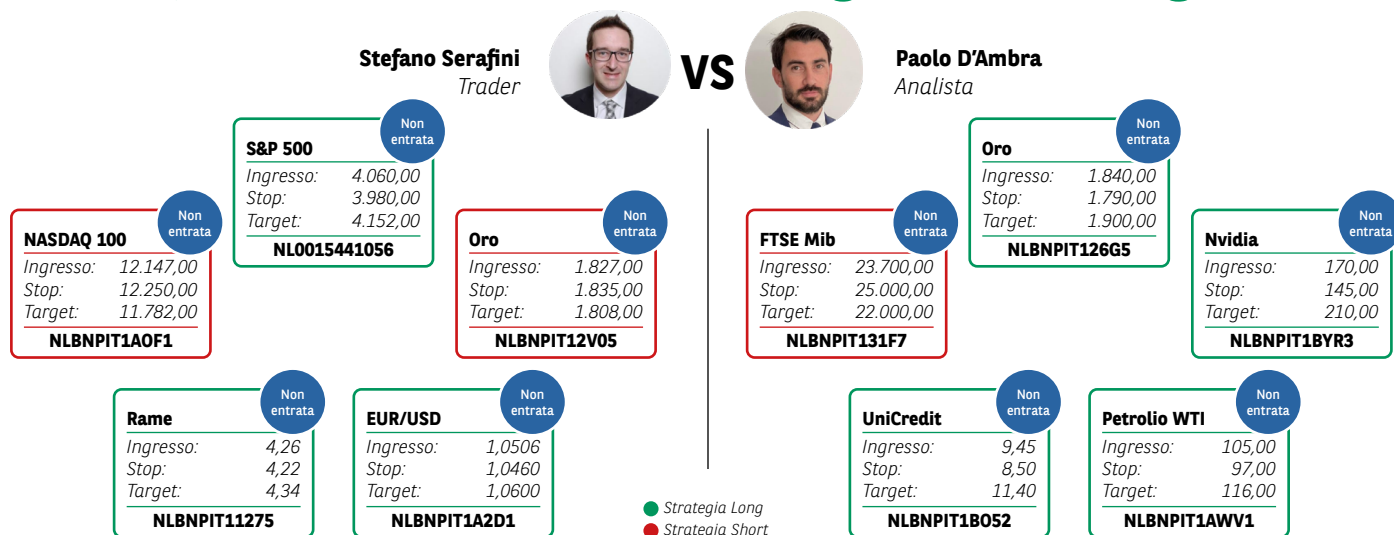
Stefano Serafini
Trader

VS

Paolo D'Ambra
Analista

S&P 500
Non entrata
Ingresso: 4.060,00
Stop: 3.980,00
Target: 4.152,00
NL0015441056

NASDAQ 100
Non entrata
Ingresso: 12.147,00
Stop: 12.250,00
Target: 11.782,00
NLBNPIT1AOF1

Oro
Non entrata
Ingresso: 1.827,00
Stop: 1.835,00
Target: 1.808,00
NLBNPIT12V05

Rame
Non entrata
Ingresso: 4,26
Stop: 4,22
Target: 4,34
NLBNPIT11275

EUR/USD
Non entrata
Ingresso: 1,0506
Stop: 1,0460
Target: 1,0600
NLBNPIT1A2D1

Oro
Non entrata
Ingresso: 1.840,00
Stop: 1.790,00
Target: 1.900,00
NLBNPIT126G5

FTSE Mib
Non entrata
Ingresso: 23.700,00
Stop: 25.000,00
Target: 22.000,00
NLBNPIT131F7

Nvidia
Non entrata
Ingresso: 170,00
Stop: 145,00
Target: 210,00
NLBNPIT1BYR3

UniCredit
Non entrata
Ingresso: 9,45
Stop: 8,50
Target: 11,40
NLBNPIT1BO52

Petrolio WTI
Non entrata
Ingresso: 105,00
Stop: 97,00
Target: 116,00
NLBNPIT1AWV1

Strategia Long
Strategia Short